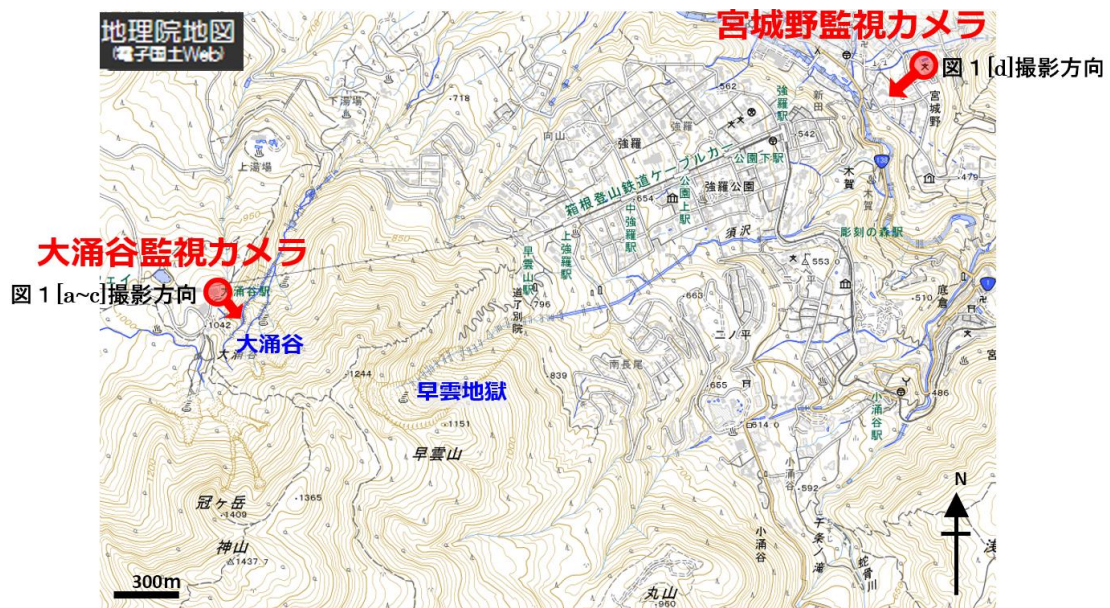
地理院地図
電子国土Web

宮城野監視カメラ
図１[d]撮影方向

大涌谷監視カメラ
図１[a~c]撮影方向

大涌谷

早雲地獄

下湯場
上湯場
718
向山
強羅
強羅
562
新田
強羅駅
542
宮城野
479
木賀
箱根登山鉄道ケーブルカー
公園下駅
公園上駅
中強羅駅
654
強羅公園
上強羅駅
早雲山駅
須沢
彫刻の森駅
553
底倉
510
了院
道
796
663
二ノ平
大涌谷駅
1042
南長尾
655
486
1244
839
1151
614
小涌谷駅
早雲山
小涌谷
592
冠ヶ岳
1409
1365
神山
1437
小涌谷
千条ノ滝
蛇骨川
丸山
960
300m
N